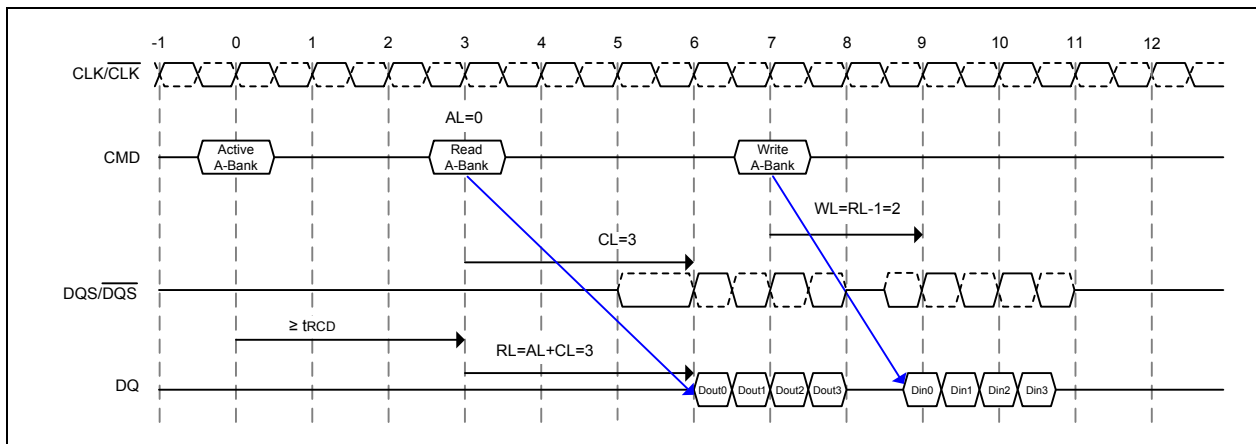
-1 0 1 2 3 4 5 6 7 8 9 10 11 12

$CLK/\overline{CLK}$

AL=0

CMD

Active A-Bank

Read A-Bank

Write A-Bank

WL=RL-1=2

CL=3

$DQS/\overline{DQS}$

≥ tRCD

RL=AL+CL=3

DQ

Dout0 Dout1 Dout2 Dout3

Din0 Din1 Din2 Din3